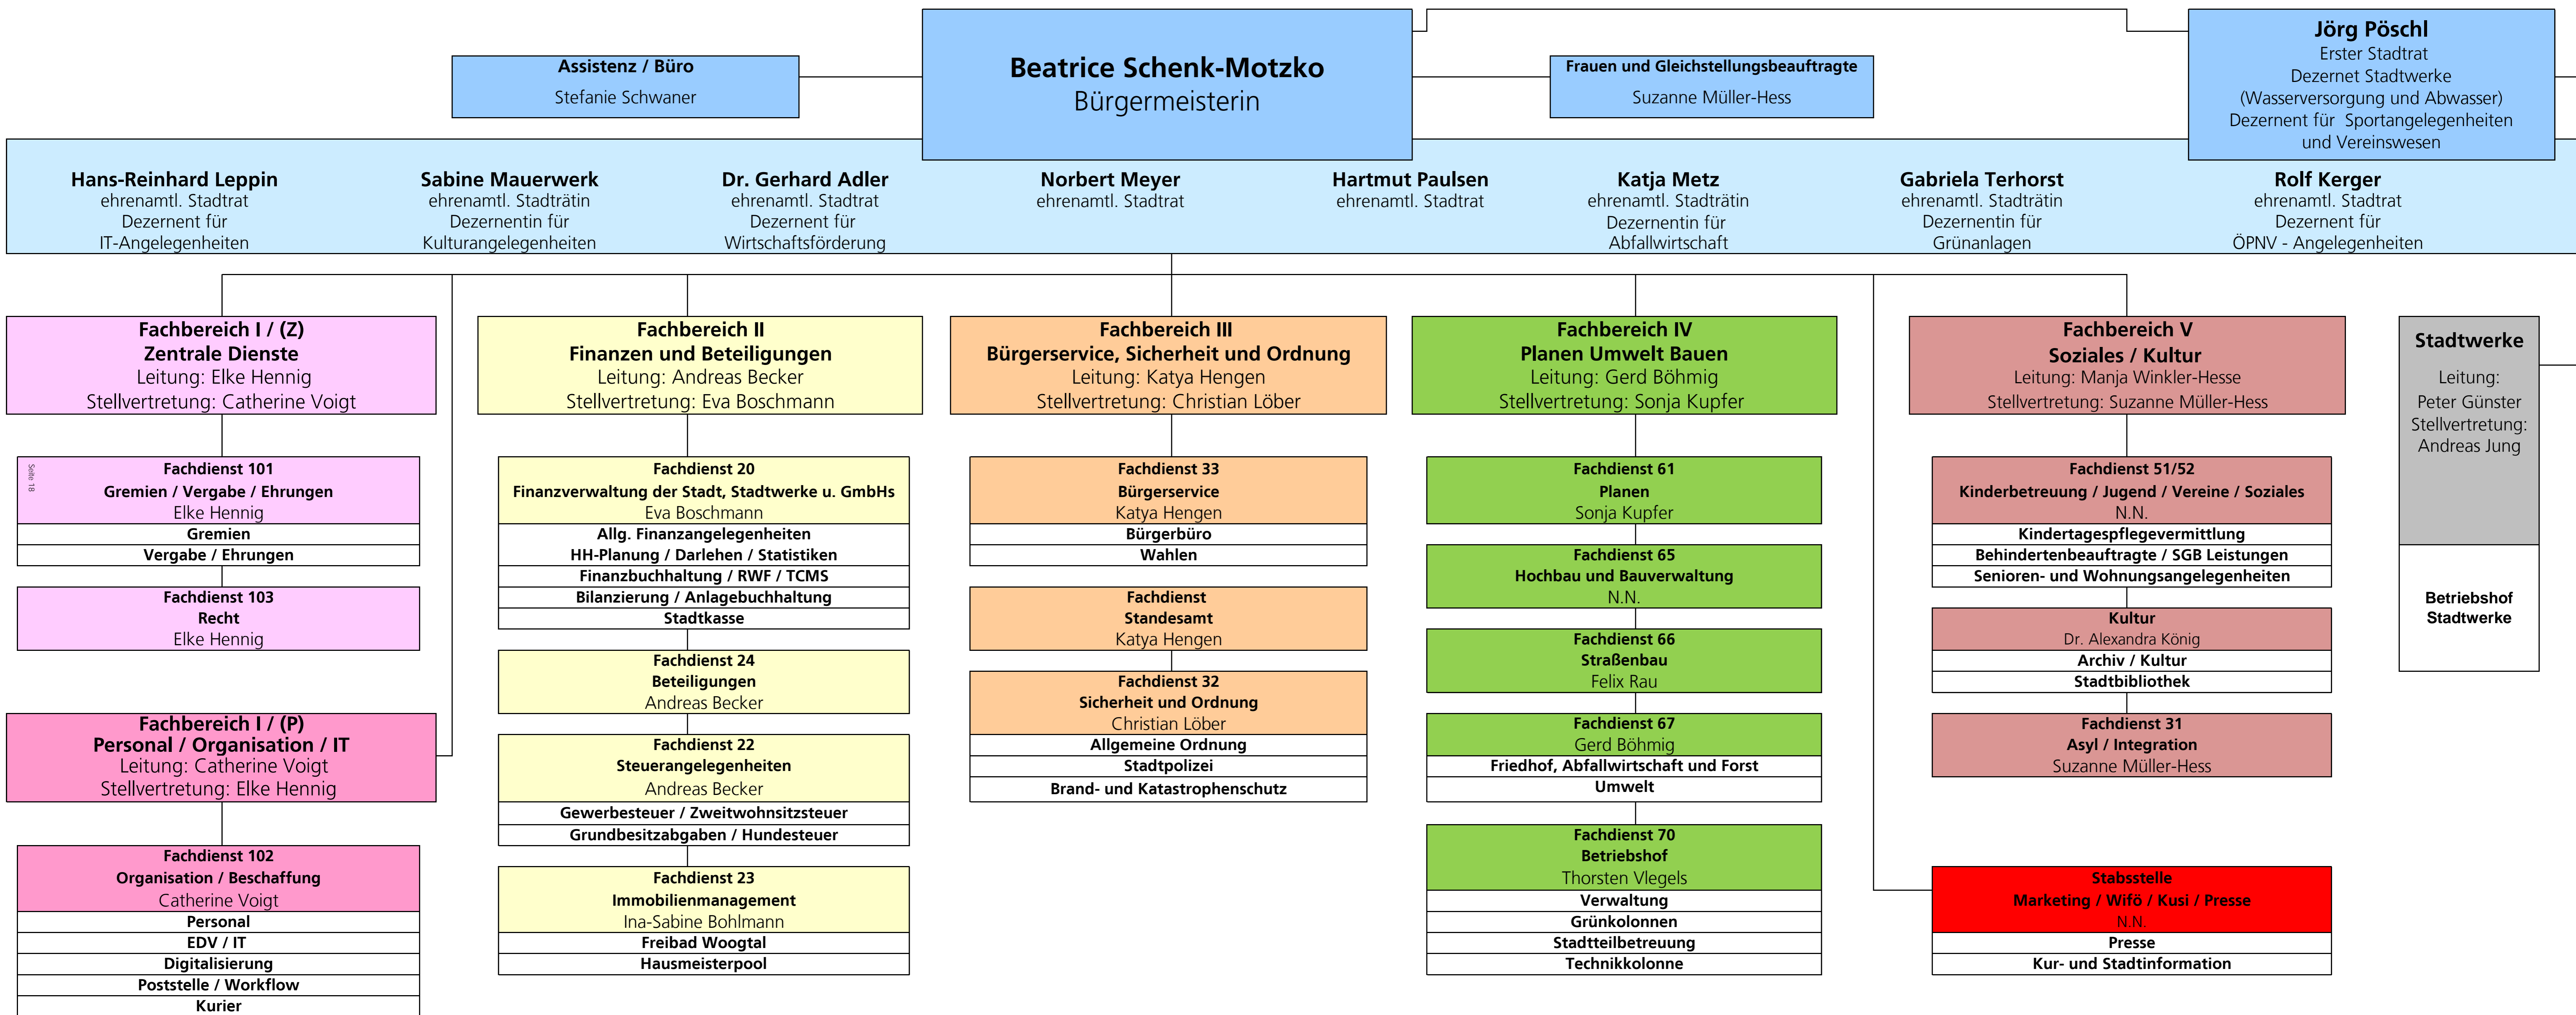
Assistenz / Büro
Stefanie Schwaner

Beatrice Schenk-Motzko
Bürgermeisterin

Frauen und Gleichstellungsbeauftragte
Suzanne Müller-Hess

Jörg Pöschl
Erster Stadtrat
Dezernet Stadtwerke
(Wasserversorgung und Abwasser)
Dezernent für Sportangelegenheiten
und Vereinswesen

Hans-Reinhard Leppin
ehrenamtl. Stadtrat
Dezernent für
IT-Angelegenheiten

Sabine Mauerwerk
ehrenamtl. Stadträtin
Dezernentin für
Kulturangelegenheiten

Dr. Gerhard Adler
ehrenamtl. Stadtrat
Dezernent für
Wirtschaftsförderung

Norbert Meyer
ehrenamtl. Stadtrat

Hartmut Paulsen
ehrenamtl. Stadtrat

Katja Metz
ehrenamtl. Stadträtin
Dezernentin für
Abfallwirtschaft

Gabriela Terhorst
ehrenamtl. Stadträtin
Dezernentin für
Grünanlagen

Rolf Kerger
ehrenamtl. Stadtrat
Dezernent für
ÖPNV - Angelegenheiten

Fachbereich I / (Z)
Zentrale Dienste
Leitung: Elke Hennig
Stellvertretung: Catherine Voigt

Fachdienst 101
Gremien / Vergabe / Ehrungen
Elke Hennig
Gremien
Vergabe / Ehrungen

Fachdienst 103
Recht
Elke Hennig

Fachbereich I / (P)
Personal / Organisation / IT
Leitung: Catherine Voigt
Stellvertretung: Elke Hennig

Fachdienst 102
Organisation / Beschaffung
Catherine Voigt
Personal
EDV / IT
Digitalisierung
Poststelle / Workflow
Kurier

Fachbereich II
Finanzen und Beteiligungen
Leitung: Andreas Becker
Stellvertretung: Eva Boschmann

Fachdienst 20
Finanzverwaltung der Stadt, Stadtwerke u. GmbHs
Eva Boschmann
Allg. Finanzangelegenheiten
HH-Planung / Darlehen / Statistiken
Finanzbuchhaltung / RWF / TCMS
Bilanzierung / Anlagebuchhaltung
Stadtkasse

Fachdienst 24
Beteiligungen
Andreas Becker

Fachdienst 22
Steuerangelegenheiten
Andreas Becker
Gewerbesteuer / Zweitwohnsitzsteuer
Grundbesitzabgaben / Hundesteuer

Fachdienst 23
Immobilienmanagement
Ina-Sabine Bohlmann
Freibad Woogtal
Hausmeisterpool

Fachbereich III
Bürgerservice, Sicherheit und Ordnung
Leitung: Katya Hengen
Stellvertretung: Christian Löber

Fachdienst 33
Bürgerservice
Katya Hengen
Bürgerbüro
Wahlen

Fachdienst
Standesamt
Katya Hengen

Fachdienst 32
Sicherheit und Ordnung
Christian Löber
Allgemeine Ordnung
Stadtpolizei
Brand- und Katastrophenschutz

Fachbereich IV
Planen Umwelt Bauen
Leitung: Gerd Böhmig
Stellvertretung: Sonja Kupfer

Fachdienst 61
Planen
Sonja Kupfer

Fachdienst 65
Hochbau und Bauverwaltung
N.N.

Fachdienst 66
Straßenbau
Felix Rau

Fachdienst 67
Gerd Böhmig
Friedhof, Abfallwirtschaft und Forst
Umwelt

Fachdienst 70
Betriebshof
Thorsten Vlegels
Verwaltung
Grünkolonnen
Stadtteilbetreuung
Technikkolonne

Fachbereich V
Soziales / Kultur
Leitung: Manja Winkler-Hesse
Stellvertretung: Suzanne Müller-Hess

Fachdienst 51/52
Kinderbetreuung / Jugend / Vereine / Soziales
N.N.
Kindertagespflegevermittlung
Behindertenbeauftragte / SGB Leistungen
Senioren- und Wohnungsangelegenheiten

Kultur
Dr. Alexandra König
Archiv / Kultur
Stadtbibliothek

Fachdienst 31
Asyl / Integration
Suzanne Müller-Hess

Stabsstelle
Marketing / Wifö / Kusi / Presse
N.N.
Presse
Kur- und Stadtinformation

Stadtwerke
Leitung:
Peter Günster
Stellvertretung:
Andreas Jung

Betriebshof
Stadtwerke